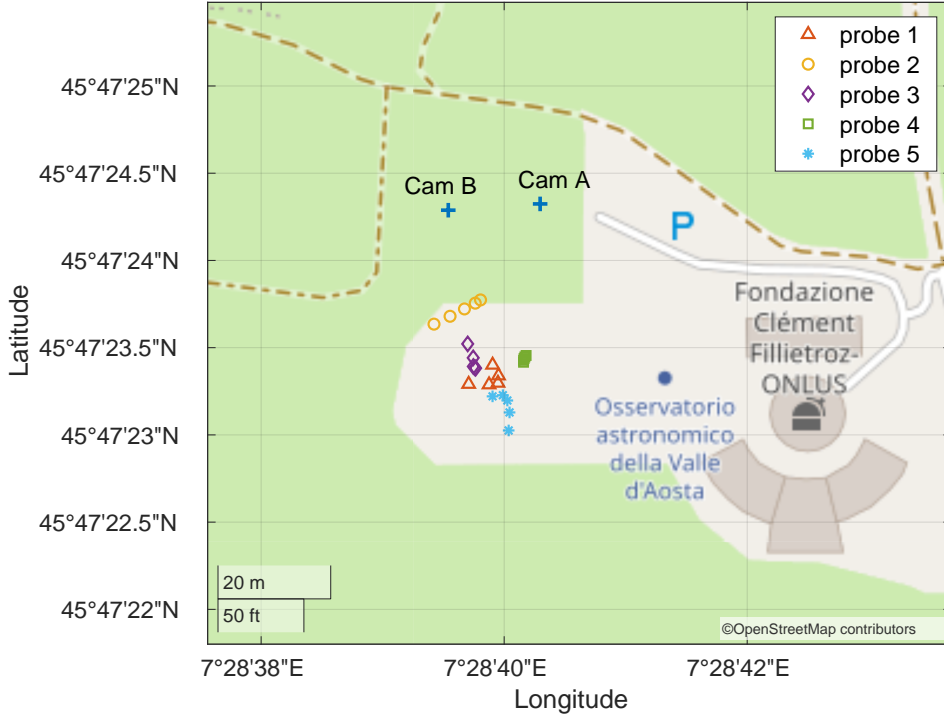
probe 1
probe 2
probe 3
probe 4
probe 5

45°47'25"N
45°47'24.5"N
45°47'24"N
45°47'23.5"N
45°47'23"N
45°47'22.5"N
45°47'22"N

Latitude

Cam B
Cam A
P

Fondazione Clément Fillietroz-ONLUS

Osservatorio astronomico della Valle d'Aosta

20 m
50 ft

©OpenStreetMap contributors

7°28'38"E
7°28'40"E
7°28'42"E

Longitude